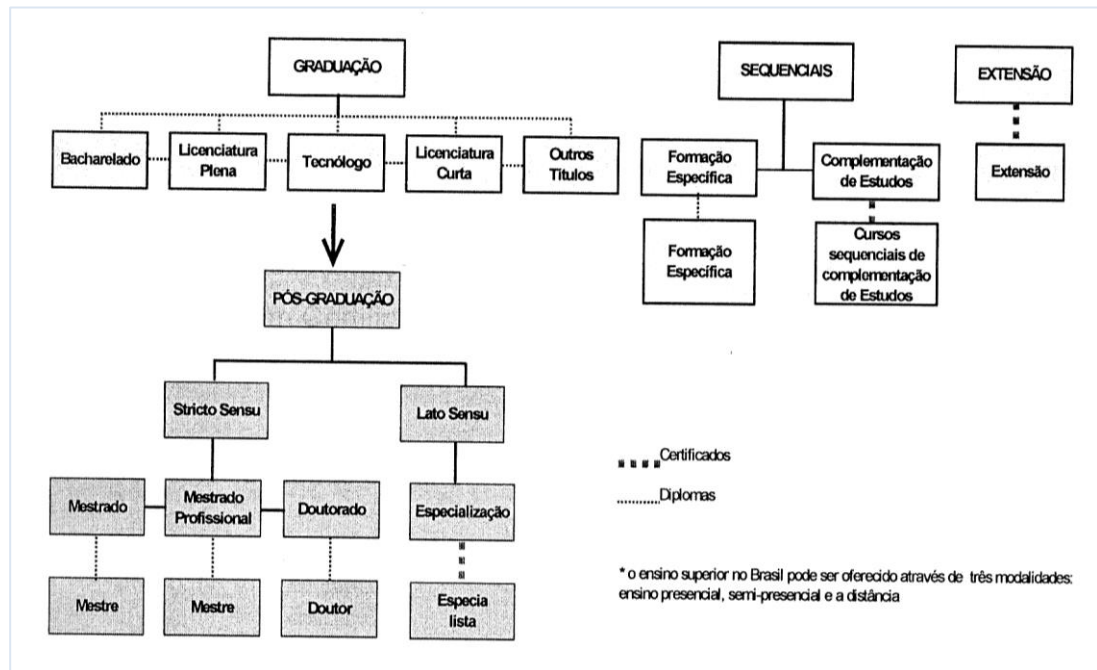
GRADUAÇÃO

Bacharelado
Licenciatura Plena
Tecnólogo
Licenciatura Curta
Outros Títulos

SEQUENCIAIS

Formação Específica
Complementação de Estudos
Formação Específica
Cursos sequenciais de complementação de Estudos

EXTENSÃO

Extensão

PÓS-GRADUAÇÃO

Stricto Sensu
Lato Sensu

Mestrado
Mestrado Profissional
Doutorado
Especialização

Mestre
Mestre
Doutor
Especia lista

Certificados
Diplomas

* o ensino superior no Brasil pode ser oferecido através de três modalidades: ensino presencial, semi-presencial e a distância